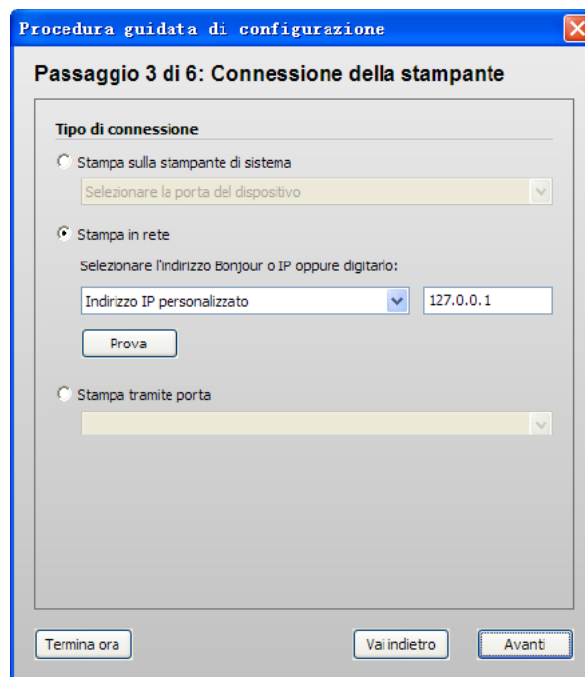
Procedura guidata di configurazione

Passaggio 3 di 6: Connessione della stampante

Tipo di connessione

Stampa sulla stampante di sistema

Selezionare la porta del dispositivo

Stampa in rete

Selezionare l'indirizzo Bonjour o IP oppure digitarlo:

Indirizzo IP personalizzato

127.0.0.1

Prova

Stampa tramite porta

Termina ora

Vai indietro

Avanti